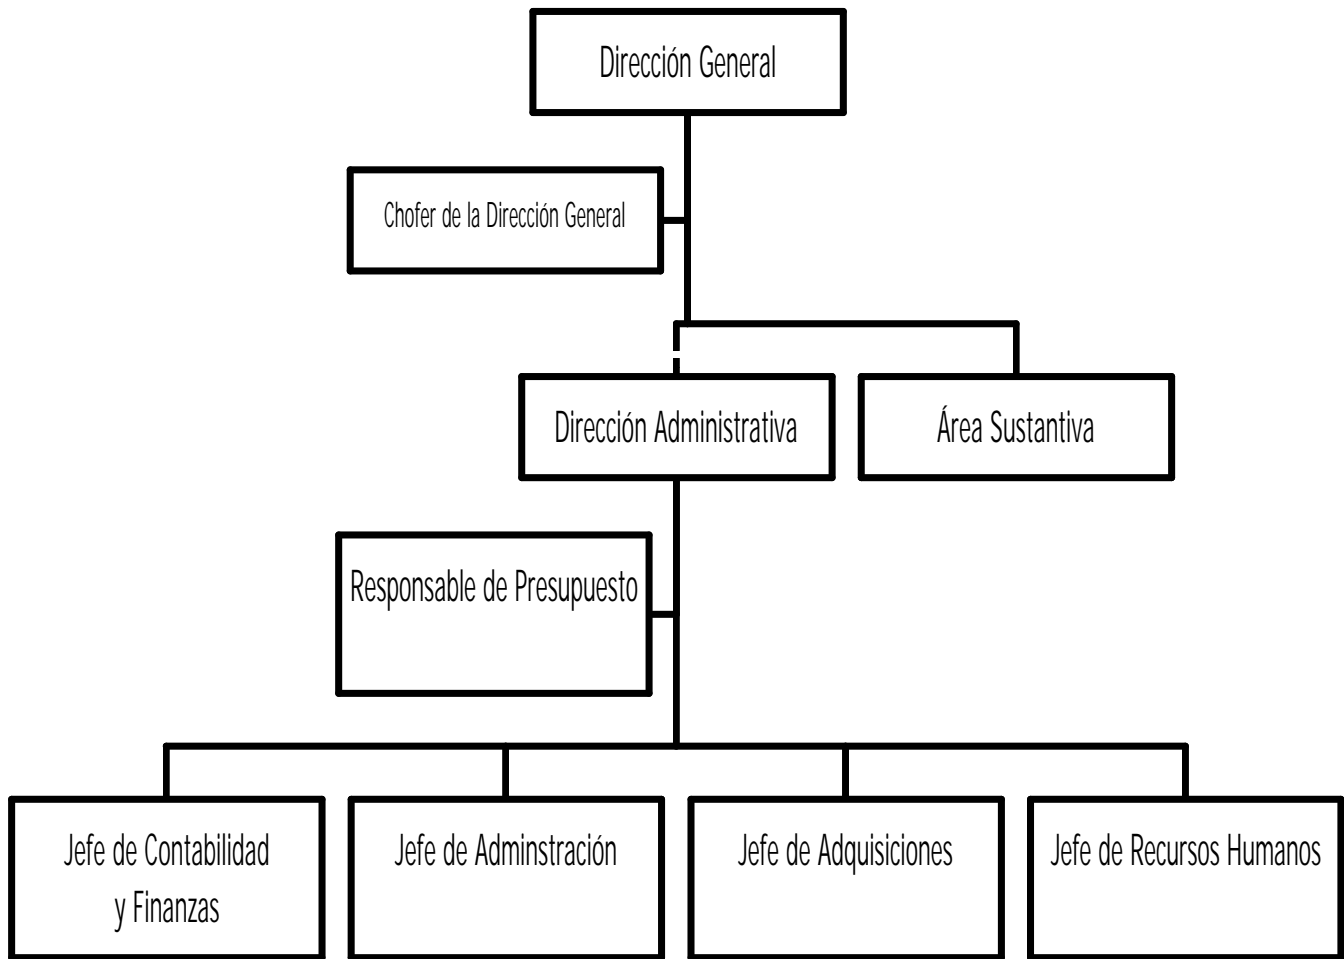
Dirección General

Chofer de la Dirección General

Dirección Administrativa

Área Sustantiva

Responsable de Presupuesto

Jefe de Contabilidad y Finanzas

Jefe de Adminstración

Jefe de Adquisiciones

Jefe de Recursos Humanos